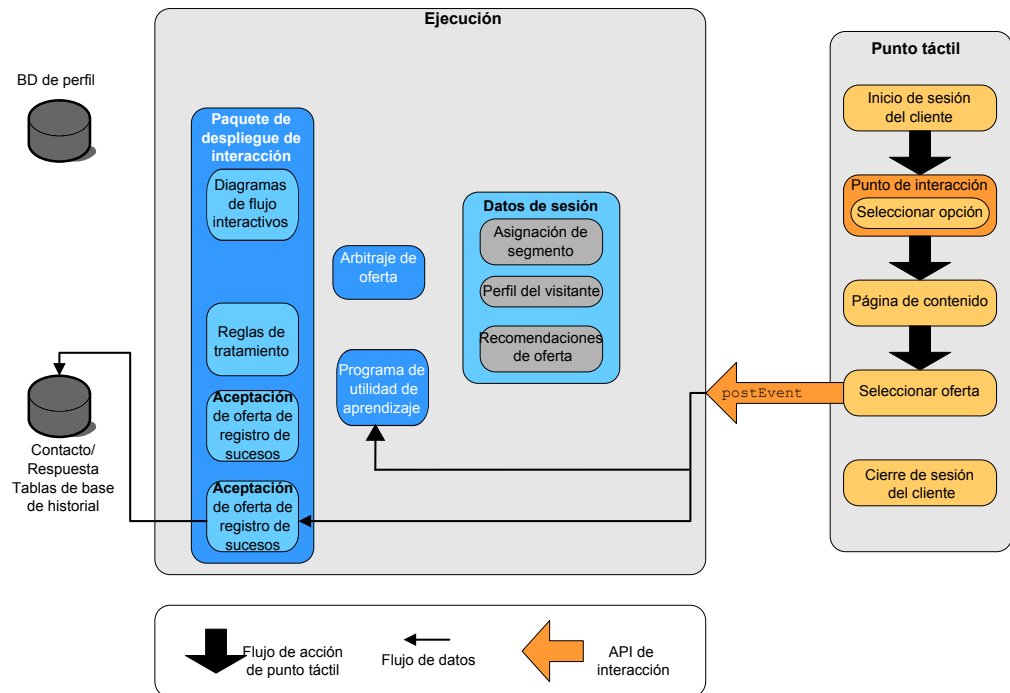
Ejecución

BD de perfil

Paquete de despliegue de interacción

Diagramas de flujo interactivos

Reglas de tratamiento

Aceptación de oferta de registro de sucesos

Aceptación de oferta de registro de sucesos

Arbitraje de oferta

Programa de utilidad de aprendizaje

Datos de sesión

Asignación de segmento

Perfil del visitante

Recomendaciones de oferta

Contacto/ Respuesta Tablas de base de historial

postEvent

Punto táctil

Inicio de sesión del cliente

Punto de interacción

Seleccionar opción

Página de contenido

Seleccionar oferta

Cierre de sesión del cliente

Flujo de acción de punto táctil

Flujo de datos

API de interacción